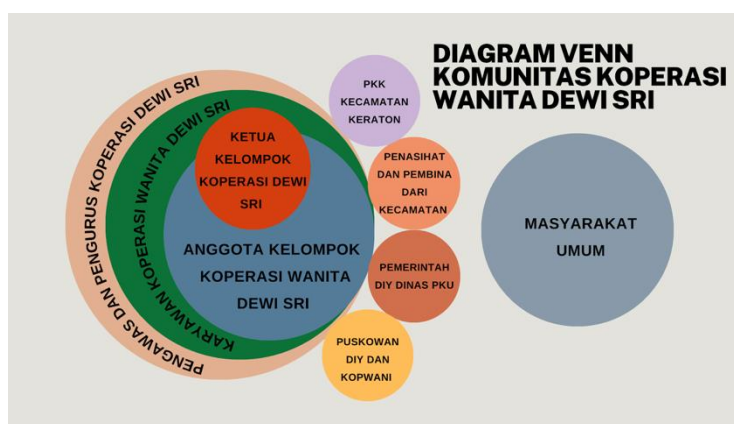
DIAGRAM VENN KOMUNITAS KOPERASI WANITA DEWI SRI

PENGAWAS DAN PENGURUS KOPERASI DEWI SRI

KARYAWAN KOPERASI WANITA DEWI SRI

KETUA KELOMPOK KOPERASI DEWI SRI

ANGGOTA KELOMPOK KOPERASI WANITA DEWI SRI

PKK KECAMATAN KERATON

PENASIHAT DAN PEMBINA DARI KECAMATAN

PEMERINTAH DIY DINAS PKU

PUSKOWAN DIY DAN KOPWANI

MASYARAKAT UMUM